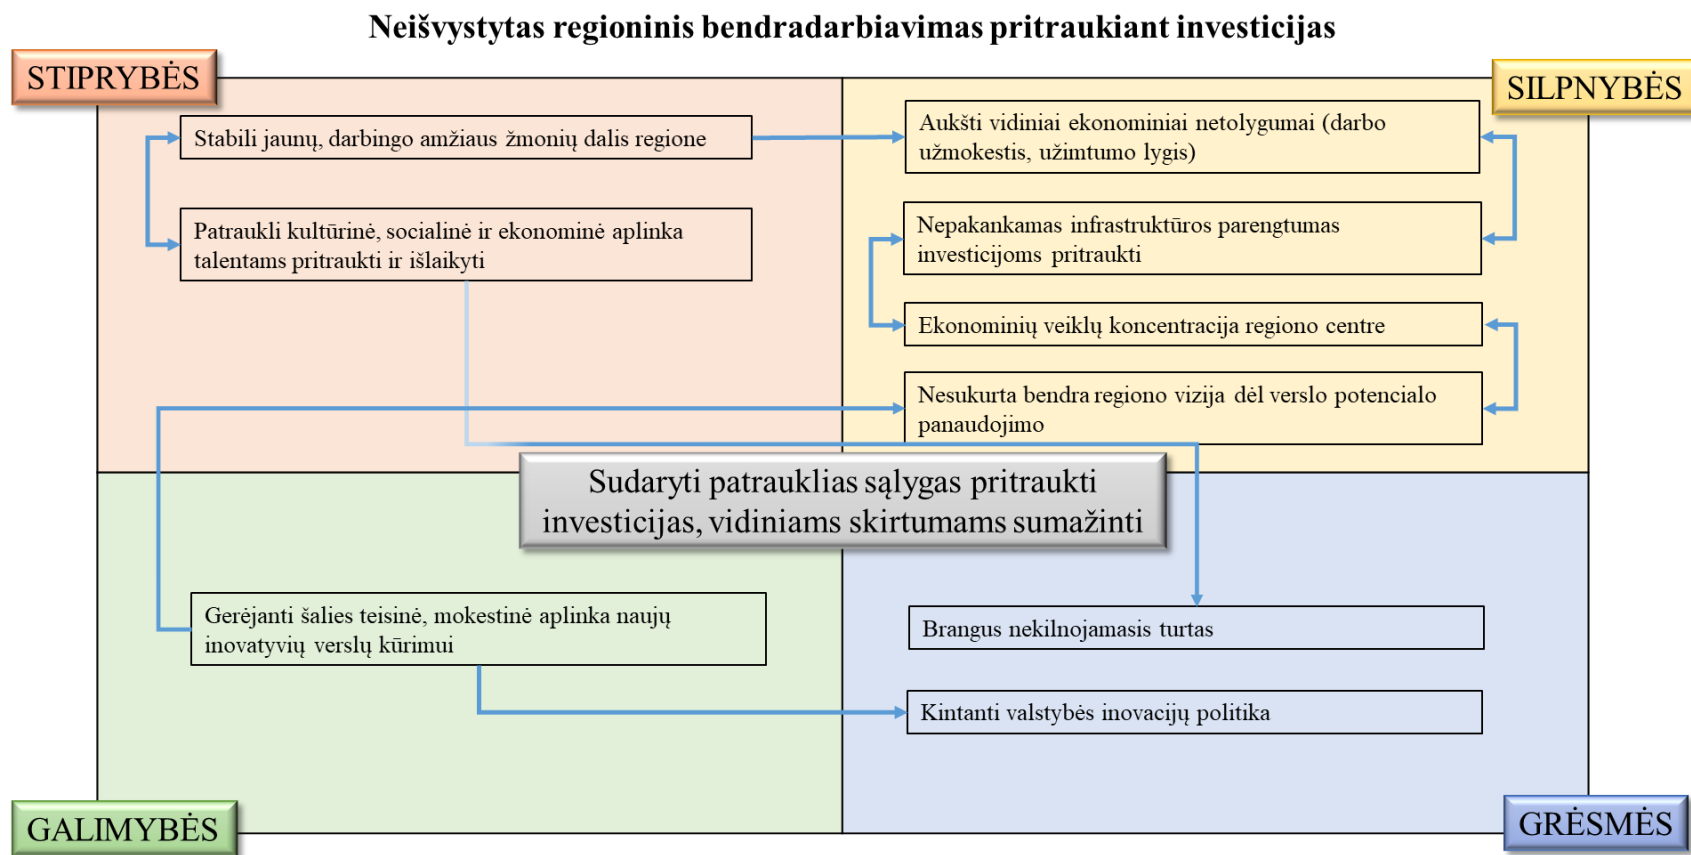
Neišvystytas regioninis bendradarbiavimas pritraukiant investicijas

STIPRYBĖS

SILPNYBĖS

Stabili jaunų, darbingo amžiaus žmonių dalis regione

Patraukli kultūrinė, socialinė ir ekonominė aplinka talentams pritraukti ir išlaikyti

Aukšti vidiniai ekonominiai netolygumai (darbo užmokestis, užimtumo lygis)

Nepakankamas infrastruktūros parengtumas investicijoms pritraukti

Ekonominių veiklų koncentracija regiono centre

Nesukurta bendra regiono vizija dėl verslo potencialo panaudojimo

Sudaryti patrauklias sąlygas pritraukti investicijas, vidiniams skirtumams sumažinti

Gerėjanti šalies teisinė, mokestinė aplinka naujų inovatyvių verslų kūrimui

Brangus nekilnojamasis turtas

Kintanti valstybės inovacijų politika

GALIMYBĖS

GRĖSMĖS